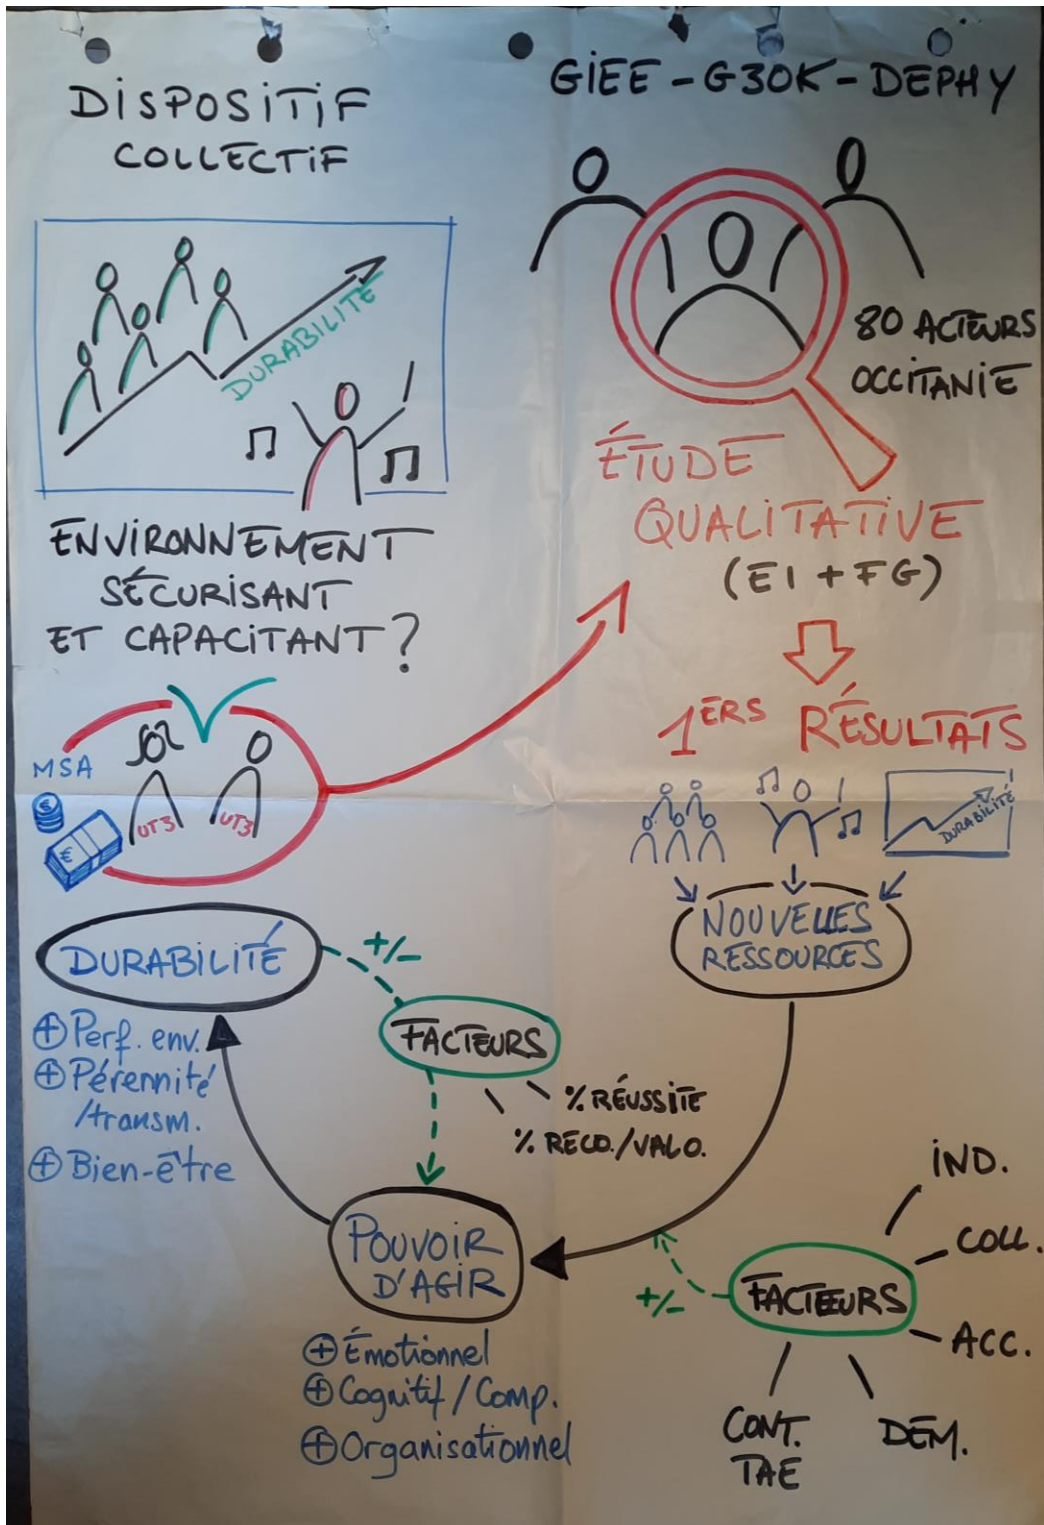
DISPOSITIF COLLECTIF

GIEE - G30K - DEPHY

DURABILITÉ

80 ACTEURS OCCITANIE

ÉTUDE QUALITATIVE (EI + FG)

ENVIRONNEMENT SÉCURISANT ET CAPACITANT ?

MSA

€

UT3

UT3

1ERS RÉSULTATS

DURABILITÉ

NOUVELLES RESSOURCES

DURABILITÉ

+/-

⊕ Perf. env.
⊕ Pérennité / transm.
⊕ Bien-être

FACTEURS

% RÉUSSITE

% RECO./VALO.

POUVOIR D'AGIR

ÍND.

COLL.

+/-

FACTEURS

ACC.

⊕ Émotionnel
⊕ Cognitif / Comp.
⊕ Organisationnel

CONT. TAE

DEM.